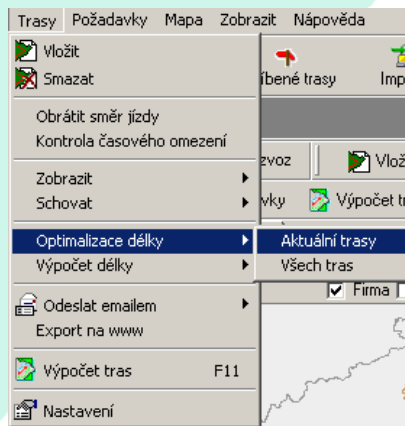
Trasy Požadavky Mapa Zobrazit Nápověda

Vložit
Smazat
Obrátit směr jízdy
Kontrola časového omezení
Zobrazit
Schovat
Optimalizace délky
Výpočet délky
Odeslat emailem
Export na www
Výpočet tras F11
Nastavení

Aktuální trasy
Všech tras

íbené trasy
Imp
zvoz
Vlož
vky
Výpočet tr
Firma